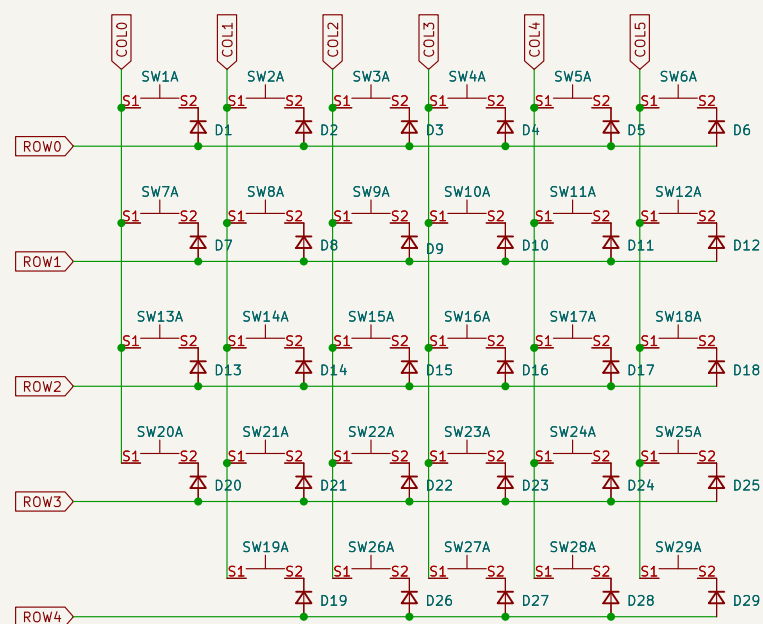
COL0 COL1 COL2 COL3 COL4 COL5

SW1A S1 S2 D1
SW2A S1 S2 D2
SW3A S1 S2 D3
SW4A S1 S2 D4
SW5A S1 S2 D5
SW6A S1 S2 D6
ROW0

SW7A S1 S2 D7
SW8A S1 S2 D8
SW9A S1 S2 D9
SW10A S1 S2 D10
SW11A S1 S2 D11
SW12A S1 S2 D12
ROW1

SW13A S1 S2 D13
SW14A S1 S2 D14
SW15A S1 S2 D15
SW16A S1 S2 D16
SW17A S1 S2 D17
SW18A S1 S2 D18
ROW2

SW20A S1 S2 D20
SW21A S1 S2 D21
SW22A S1 S2 D22
SW23A S1 S2 D23
SW24A S1 S2 D24
SW25A S1 S2 D25
ROW3

SW19A S1 S2 D19
SW26A S1 S2 D26
SW27A S1 S2 D27
SW28A S1 S2 D28
SW29A S1 S2 D29
ROW4